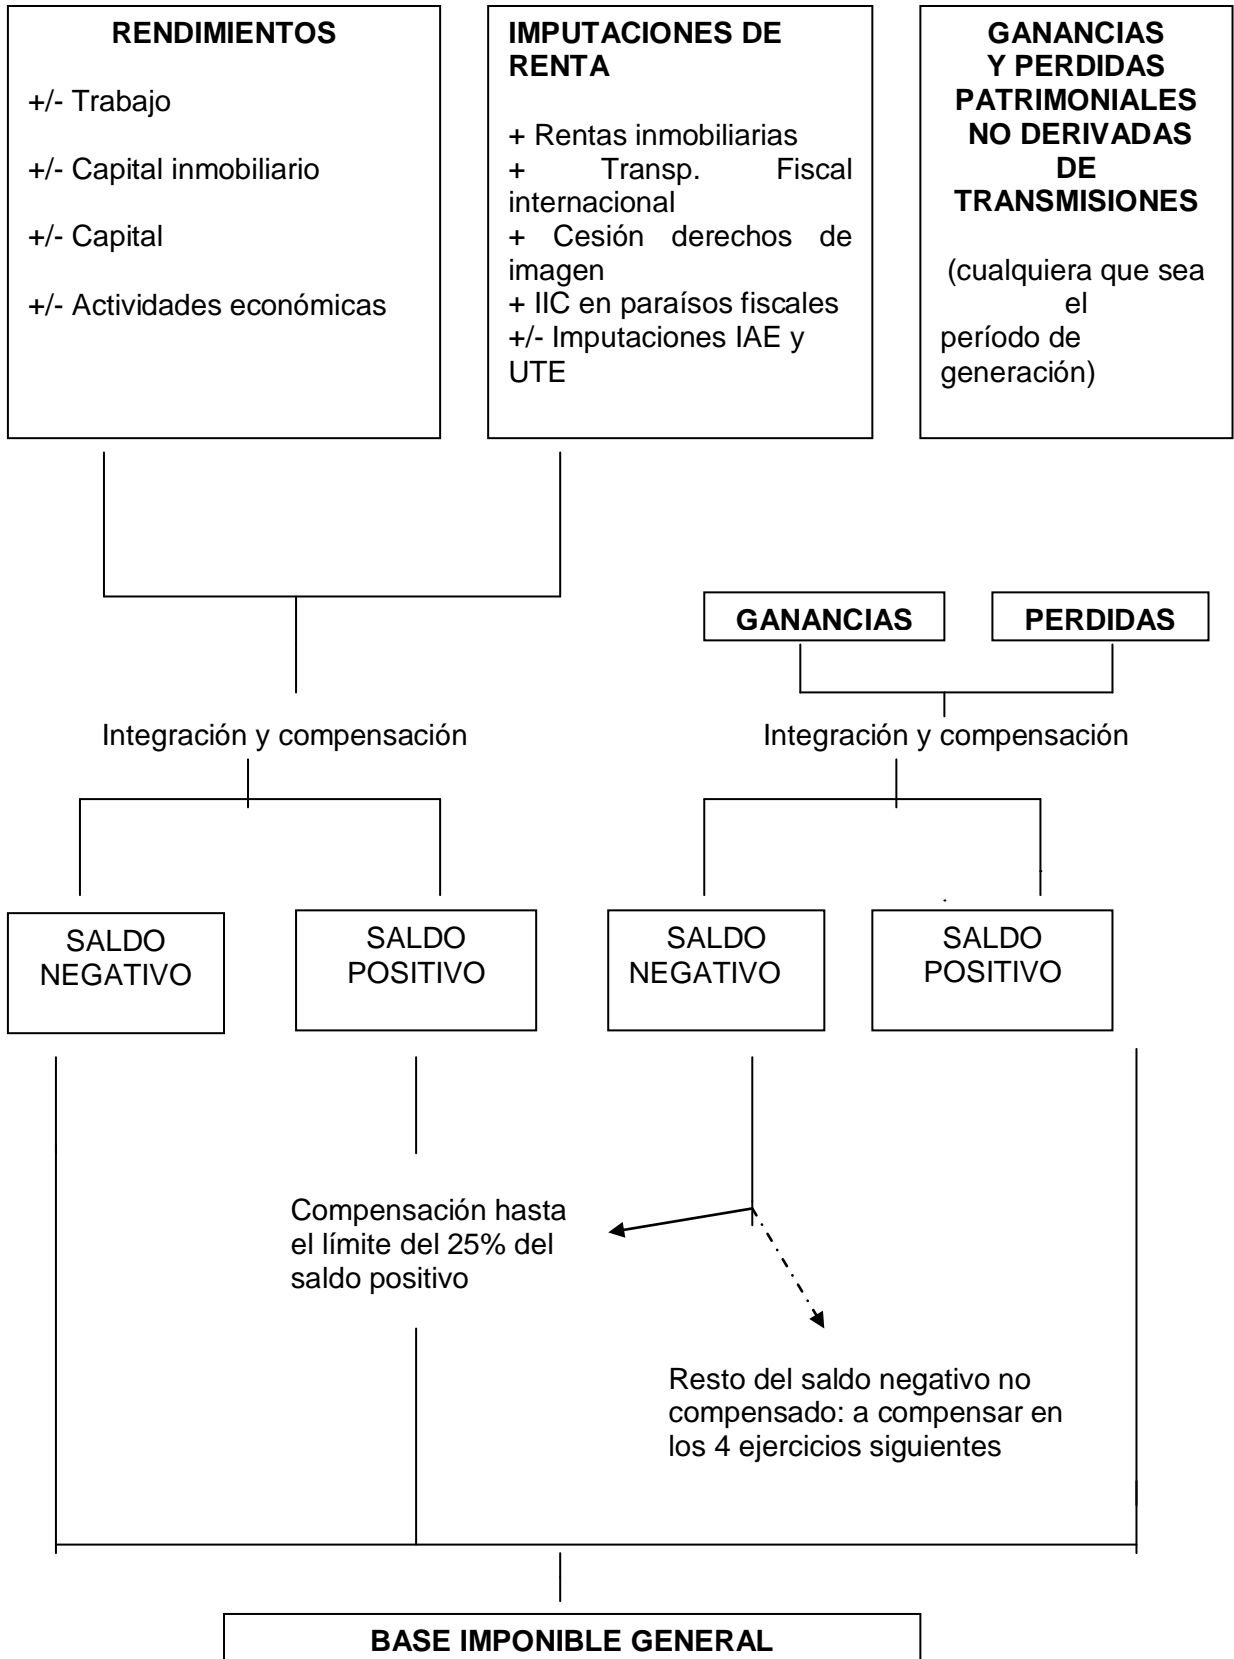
RENDIMIENTOS

+/- Trabajo

+/- Capital inmobiliario

+/- Capital

+/- Actividades económicas

IMPUTACIONES DE RENTA

+ Rentas inmobiliarias
+ Transp. Fiscal internacional
+ Cesión derechos de imagen
+ IIC en paraísos fiscales
+/- Imputaciones IAE y UTE

GANANCIAS Y PERDIDAS PATRIMONIALES NO DERIVADAS DE TRANSMISIONES

(cualquiera que sea el período de generación)

GANANCIAS

PERDIDAS

Integración y compensación

Integración y compensación

SALDO NEGATIVO

SALDO POSITIVO

SALDO NEGATIVO

SALDO POSITIVO

Compensación hasta el límite del 25% del saldo positivo

Resto del saldo negativo no compensado: a compensar en los 4 ejercicios siguientes

BASE IMPONIBLE GENERAL